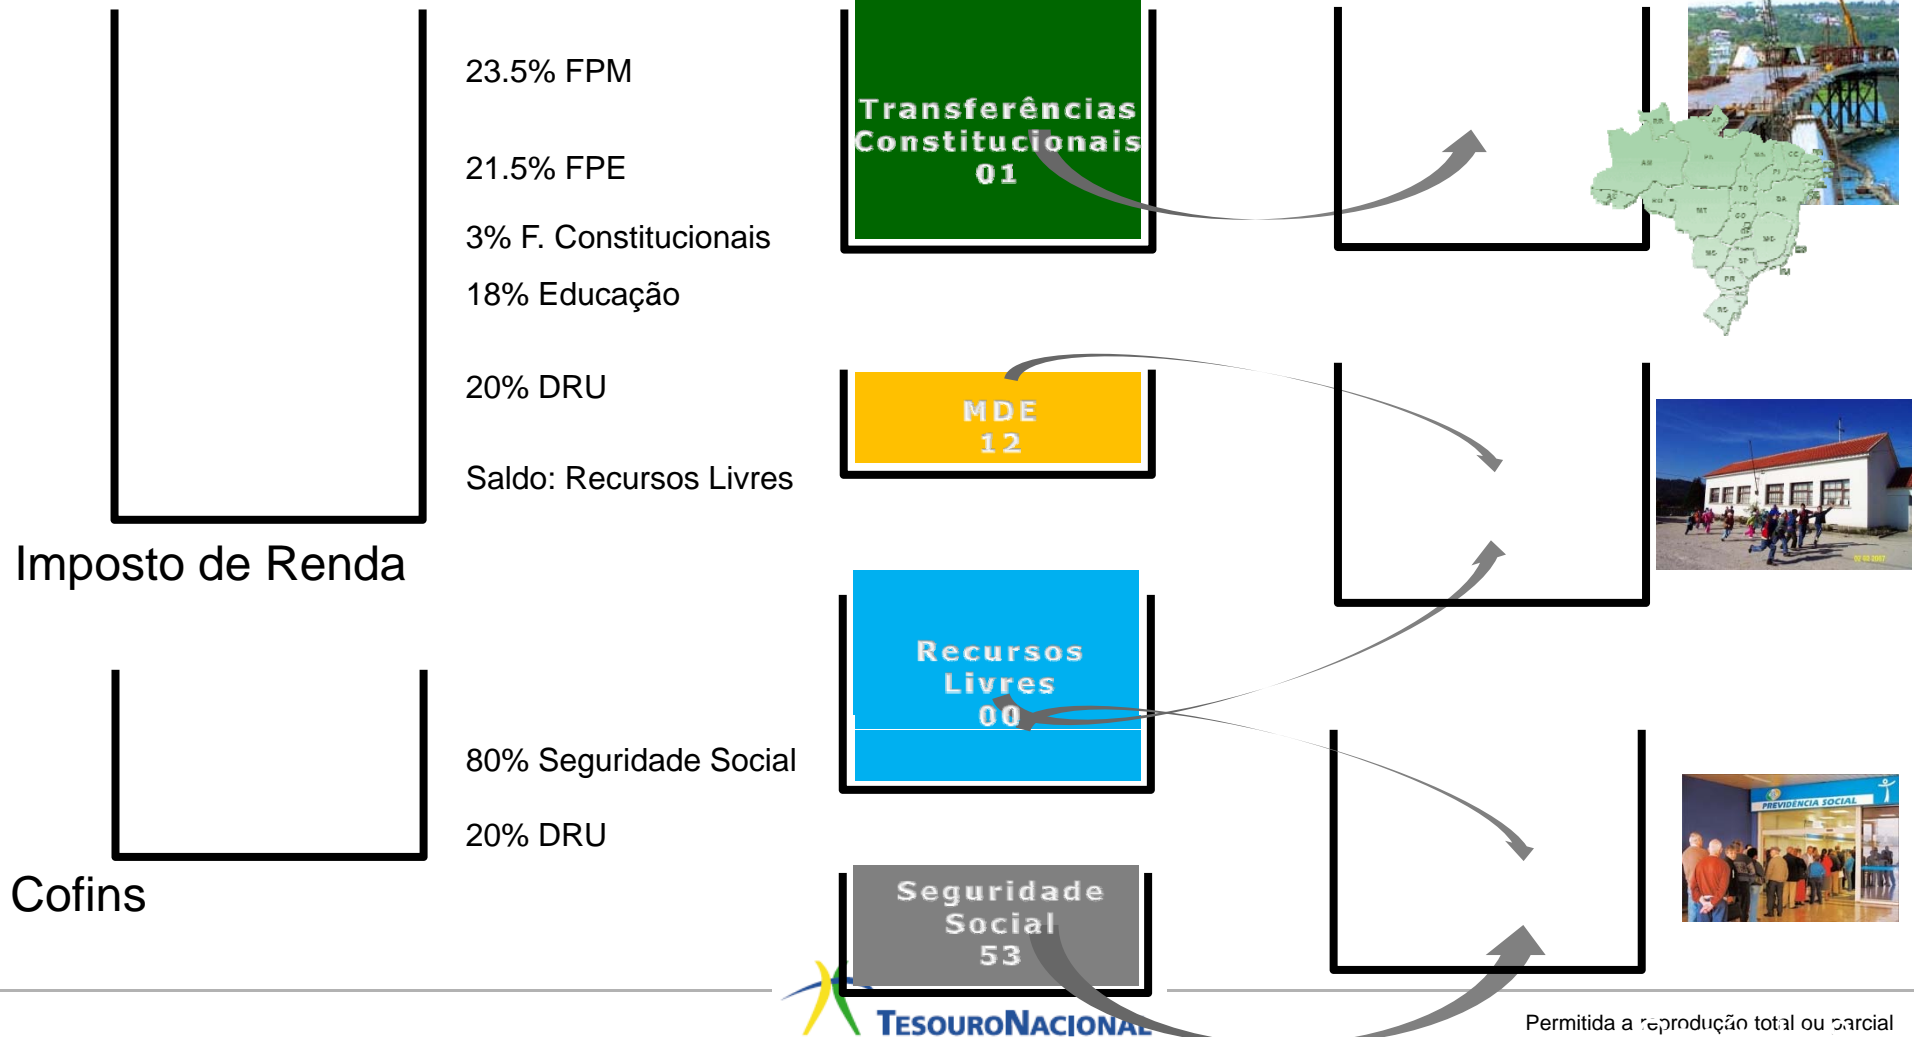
23.5% FPM

21.5% FPE

3% F. Constitucionais

18% Educação

20% DRU

Saldo: Recursos Livres

Imposto de Renda

80% Seguridade Social

20% DRU

Cofins

Transferências Constitucionais 01

MDE 12

Recursos Livres 00

Seguridade Social 53

PREVIDÊNCIA SOCIAL

TESOURONACIONAL

Permitida a reprodução total ou parcial